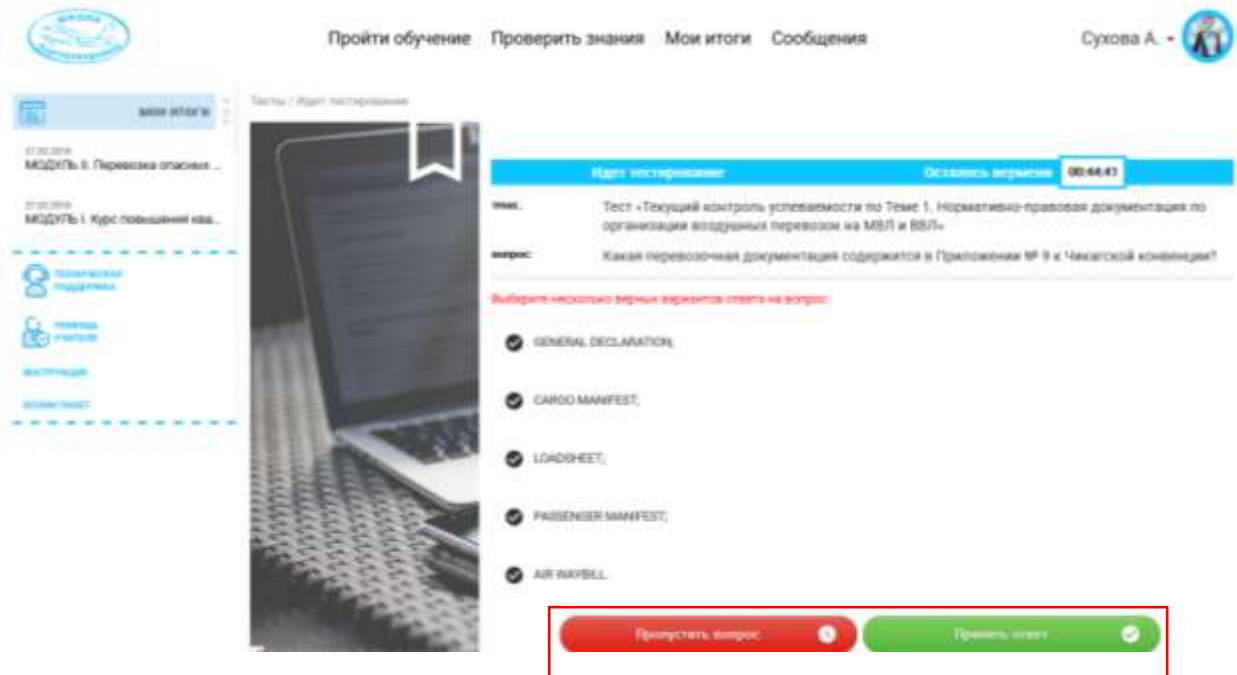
Пройти обучение Проверить знания Мои итоги Сообщения

Сухова А.

МОИ ИТОГИ

27.02.2019
МОДУЛЬ II. Перевозка опасных ...

27.02.2019
МОДУЛЬ I. Курс повышения ква...

ТЕХНИЧЕСКАЯ ПОДДЕРЖКА

ПОМОЩЬ УЧИТЕЛЯ

ИНСТРУКЦИЯ

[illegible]

Тесты / Идет тестирование

Идет тестирование Осталось времени 00:44:41

тема: Тест «Текущий контроль успеваемости по Теме 1. Нормативно-правовая документация по организации воздушных перевозок на МВЛ и ВВЛ»

вопрос: Какая перевозочная документация содержится в Приложении № 9 к Чикагской конвенции?

Выберите несколько верных вариантов ответа на вопрос:

GENERAL DECLARATION;

CARGO MANIFEST;

LOADSHEET;

PASSENGER MANIFEST;

AIR WAYBILL.

Пропустить вопрос

Принять ответ